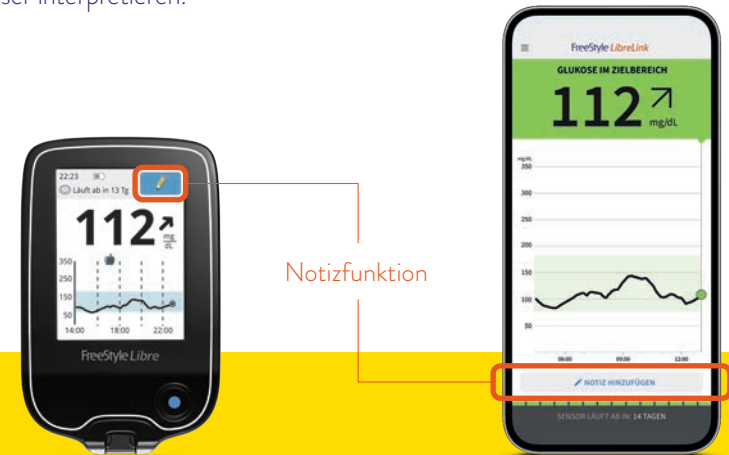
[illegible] interpretieren.

22:23
Läuft ab in 13 Tg
112
mg
dL
350
250
150
50
14:00
18:00
22:00
FreeStyle Libre

Notizfunktion

FreeStyle LibreLink
GLUKOSE IM ZIELBEREICH
112
mg/dL
mg/dL
350
300
250
200
150
100
50
06:00
09:00
12:00
NOTIZ HINZUFÜGEN
SENSOR LÄUFT AB IN: 14 TAGEN